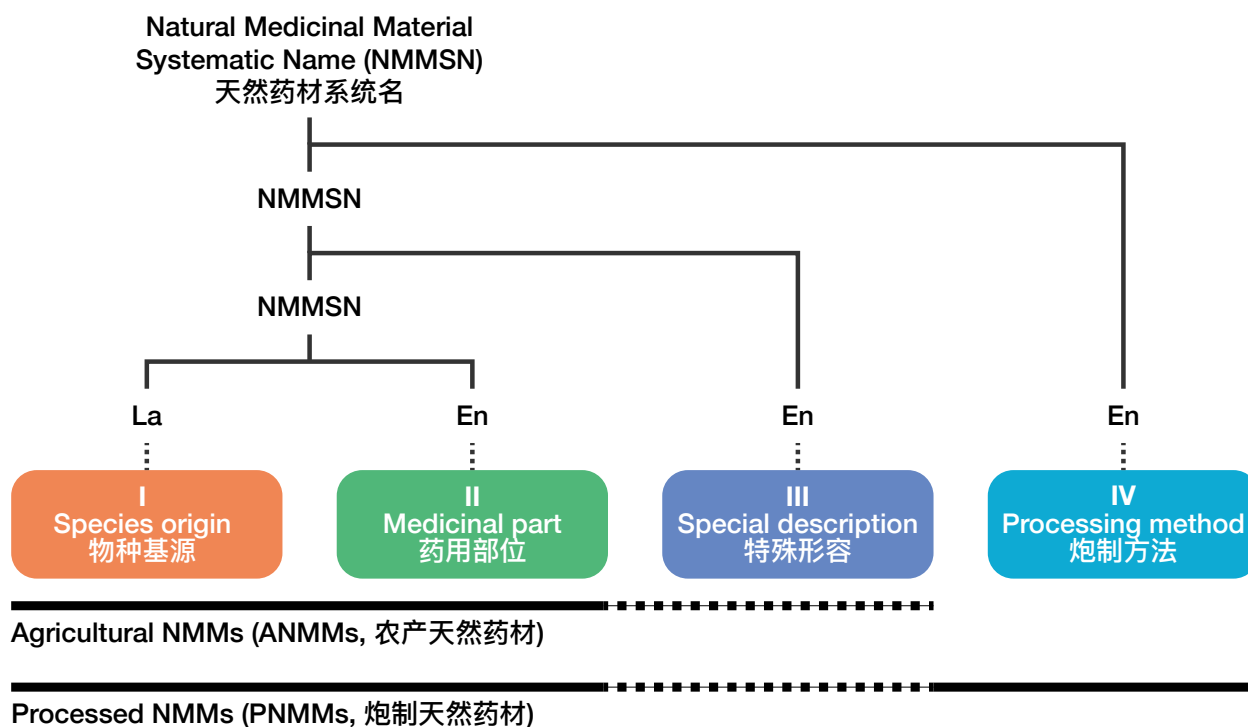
Natural Medicinal Material Systematic Name (NMMSN)
天然药材系统名

NMMSN

NMMSN

La

En

En

En

I
Species origin
物种基源

II
Medicinal part
药用部位

III
Special description
特殊形容

IV
Processing method
炮制方法

Agricultural NMMs (ANMMs, 农产天然药材)

Processed NMMs (PNMMs, 炮制天然药材)